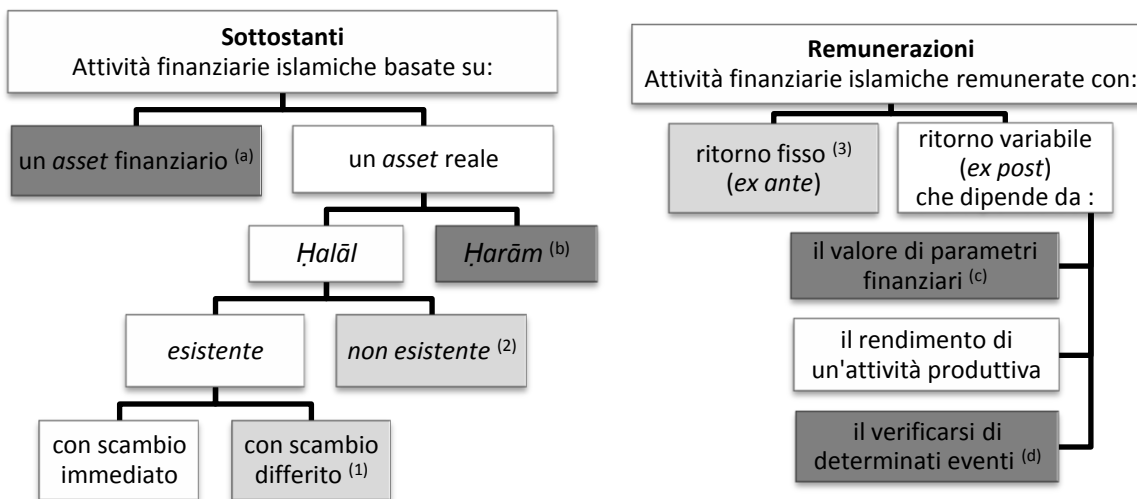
**Sottostanti**
Attività finanziarie islamiche basate su:

un *asset* finanziario $^{(a)}$

un *asset* reale

*Ḥalāl*

*Ḥarām* $^{(b)}$

*esistente*

*non esistente* $^{(2)}$

con scambio immediato

con scambio differito $^{(1)}$

**Remunerazioni**
Attività finanziarie islamiche remunerate con:

ritorno fisso $^{(3)}$ (*ex ante*)

ritorno variabile (*ex post*) che dipende da :

il valore di parametri finanziari $^{(c)}$

il rendimento di un'attività produttiva

il verificarsi di determinati eventi $^{(d)}$